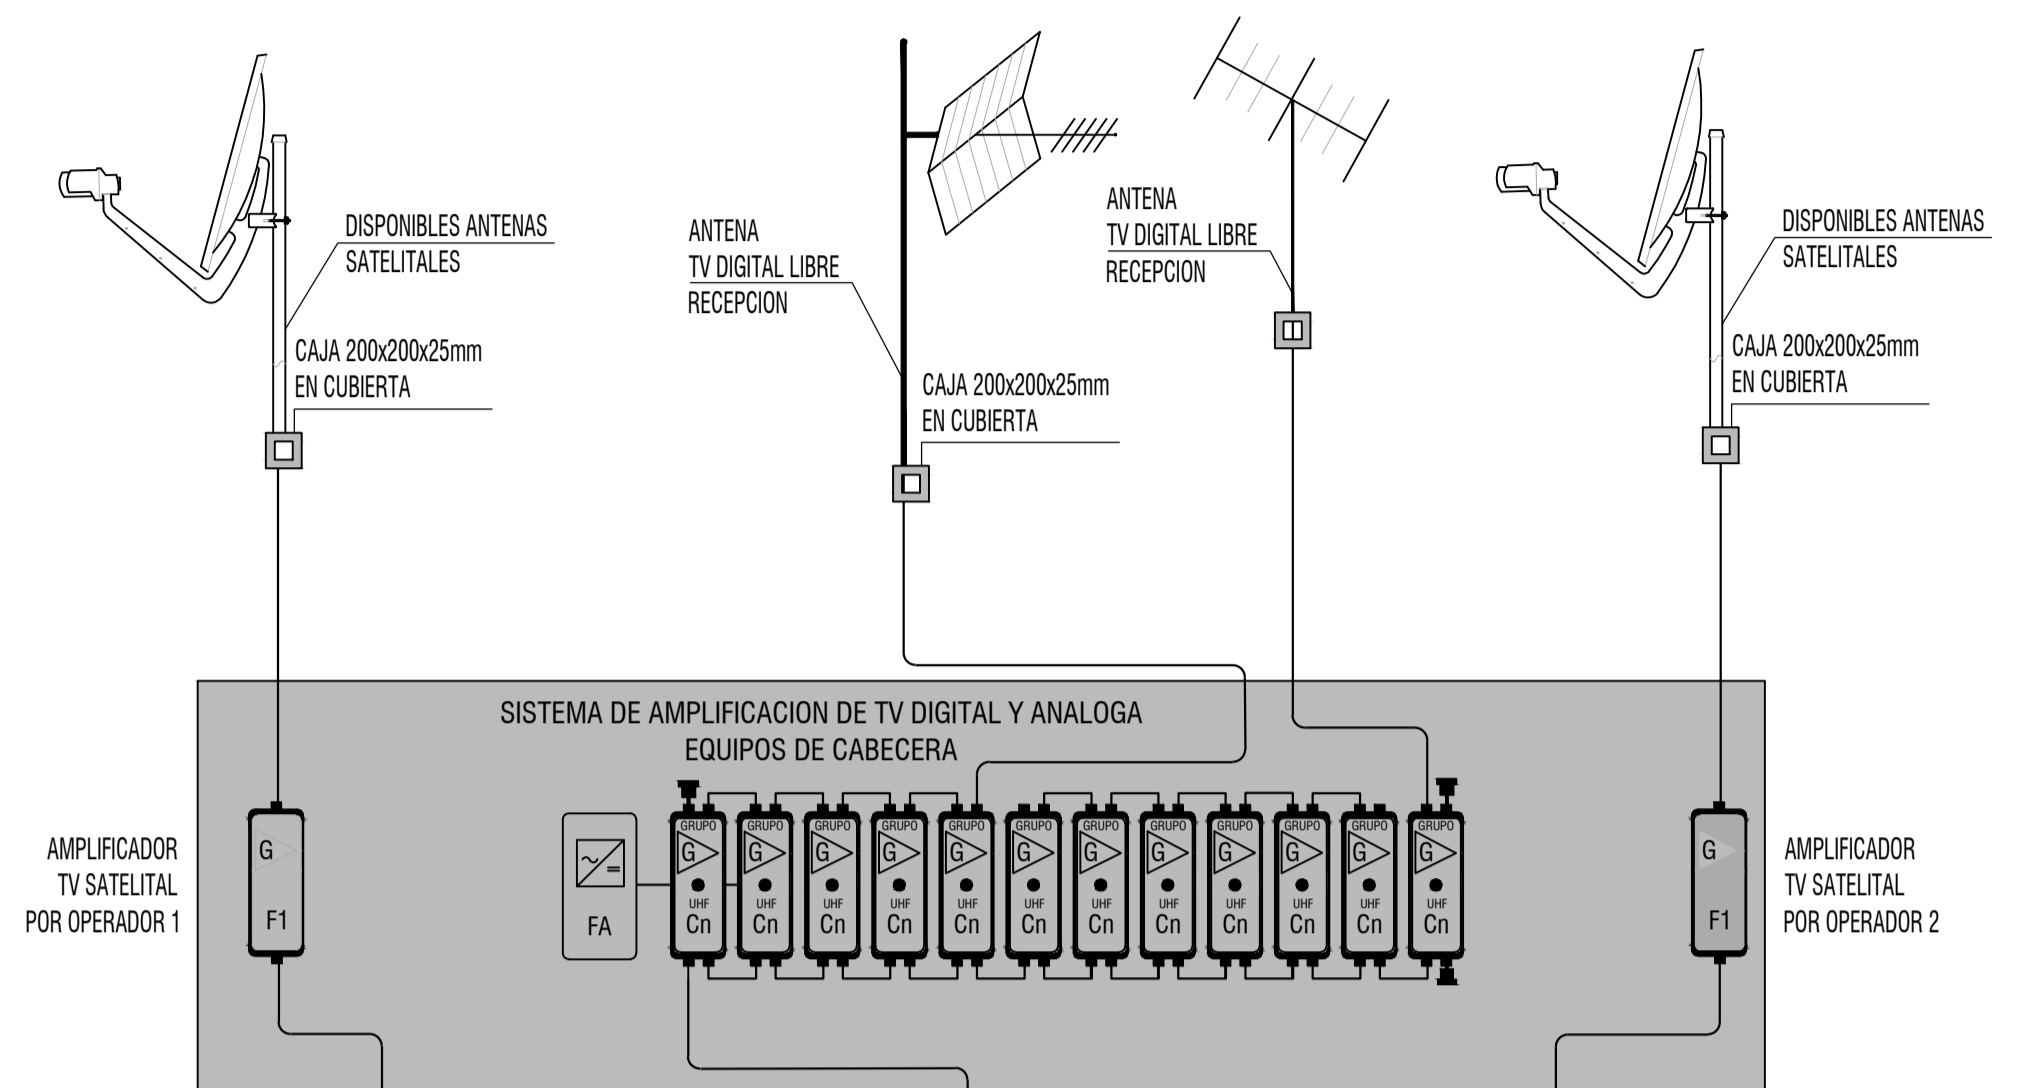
DISPONIBLES ANTENAS SATELITALES

CAJA 200x200x25mm EN CUBIERTA

ANTENA TV DIGITAL LIBRE RECEPCION

CAJA 200x200x25mm EN CUBIERTA

ANTENA TV DIGITAL LIBRE RECEPCION

DISPONIBLES ANTENAS SATELITALES

CAJA 200x200x25mm EN CUBIERTA

SISTEMA DE AMPLIFICACION DE TV DIGITAL Y ANALOGA
EQUIPOS DE CABECERA

AMPLIFICADOR TV SATELITAL POR OPERADOR 1

G
F1

FA

GRUPO G UHF Cn
GRUPO G UHF Cn
GRUPO G UHF Cn
GRUPO G UHF Cn
GRUPO G UHF Cn
GRUPO G UHF Cn
GRUPO G UHF Cn
GRUPO G UHF Cn
GRUPO G UHF Cn
GRUPO G UHF Cn
GRUPO G UHF Cn
GRUPO G UHF Cn

G
F1

AMPLIFICADOR TV SATELITAL POR OPERADOR 2